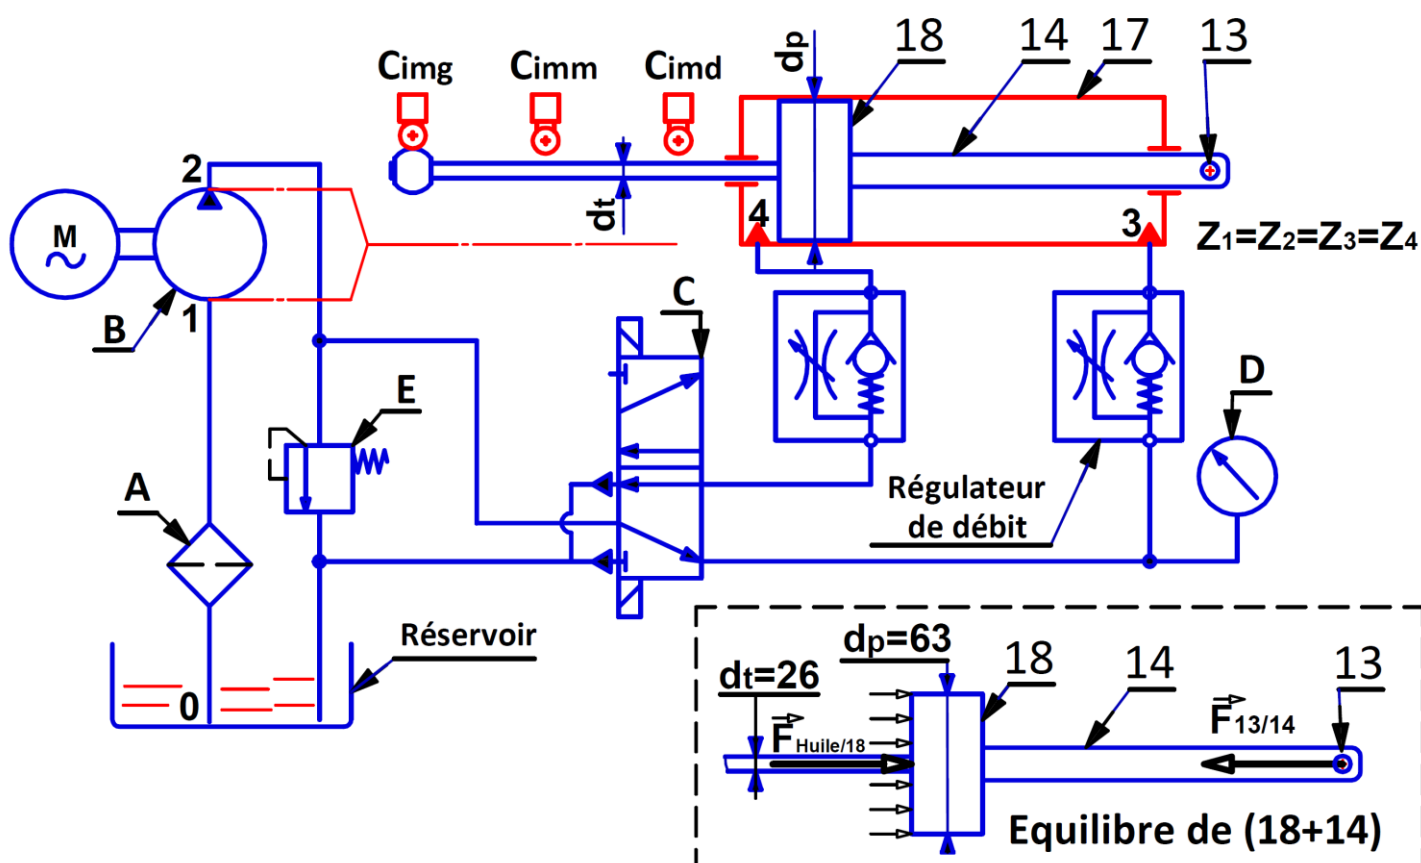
Cimg Cimm Cimd

dp

18

14

17

13

2

M

B

1

dt

4

3

$Z_1=Z_2=Z_3=Z_4$

C

E

D

A

Régulateur de débit

Réservoir

0

dp=63

dt=26

18

14

13

$\vec{F}_{Huile/18}$

$\vec{F}_{13/14}$

Equilibre de (18+14)